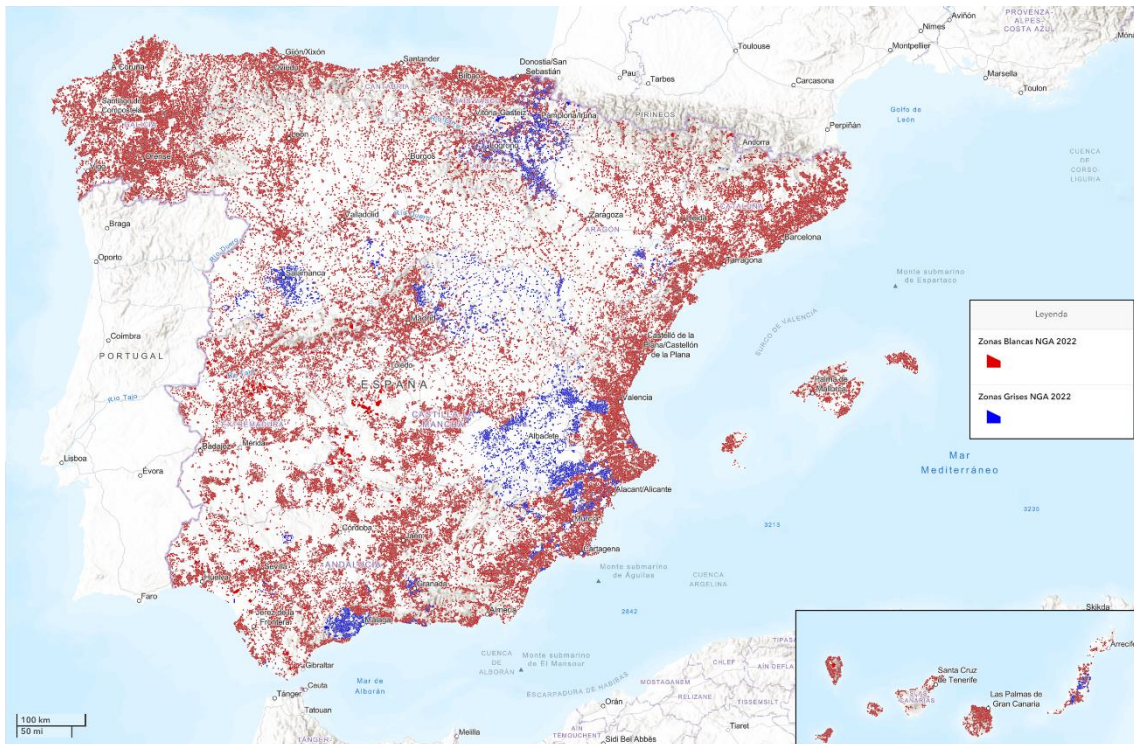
Aviñon
Nimes
PROVENZA
ALPES-
COSTA AZUL
Mona
Montpellier
Toulouse
Marsella
Toulon
Carcasona
Pau
Tarbes
Golfo de
León
Perpiñán
PIRINEOS
Andorra
CUENCA
DE
CORSO-
LIGURIA
Gijón/Xixón
Santander
Donostia/San
Sebastián
Bilbao
CANTABRIA
Coruña
Santiago de
Compostela
Pamplona/Iruña
Logroño
León
Burgos
Orense
Braga
Oporto
Valladolid
Zaragoza
ARAGÓN
Lleida
Barcelona
Tarragona
Río Duero
Salamanca
Monte submarino
de Espartaco
Madrid
Coimbra
PORTUGAL
Castelló de la
Plana/Castellón
de la Plana
SURCO DE VALENCIA
Leyenda
Zonas Blancas NGA 2022
Zonas Grises NGA 2022
Palma de
Mallorca
Toledo
ESPAÑA
Río Tajo
CASTILLA-LA
MANCHA
Valencia
Lisboa
Badajoz
Mérida
EXTREMADURA
Évora
Albacete
Mar
Mediterráneo
Alacant/Alicante
3213
3230
Córdoba
Jaén
Murcia
Cartagena
Sevilla
ANDALUCÍA
Granada
Huelva
Monte submarino
de Águilas
CUENCA
ARGELINA
Faro
Jerez de la
Frontera
Almería
2642
Málaga
Skikda
Gibraltar
CUENCA
DE
ALBORÁN
Monte submarino
de El Mansour
TIPASA
CHLEF
AÍN DEFLA
Santa Cruz
de Tenerife
Arrecife
Ceuta
Tánger
Mar de
Alborán
ESCANPADURA DE MAZARÓN
MOSTAGANEM
RELIZANE
TISSEMSILT
Las Palmas de
Gran Canaria
Orán
Tetouan
100 km
50 mi
Melilla
AÍN
TÉMOUCHENT
Sidi Bel Abbès
Tiaret